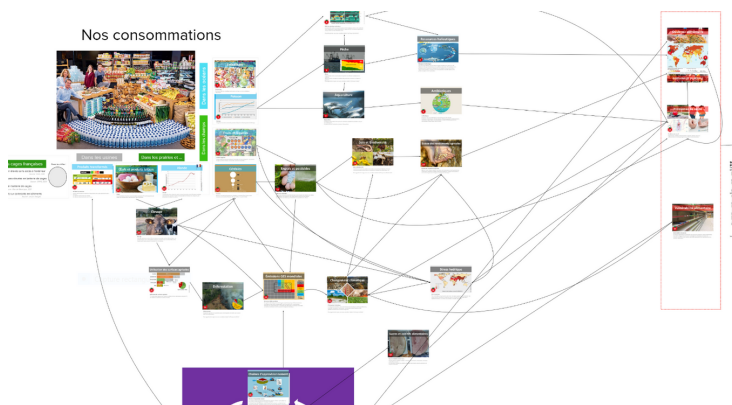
Nos consommations

Dans les rayons

Dans les champs

Dans les rayons

Dans les prairies et...

Engrais

Déforestation

Émissions GES associées

Pertes agricoles

Changement climatique

Fonte des glaces

Acidification

Biodiversité

Stress hydrique

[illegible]